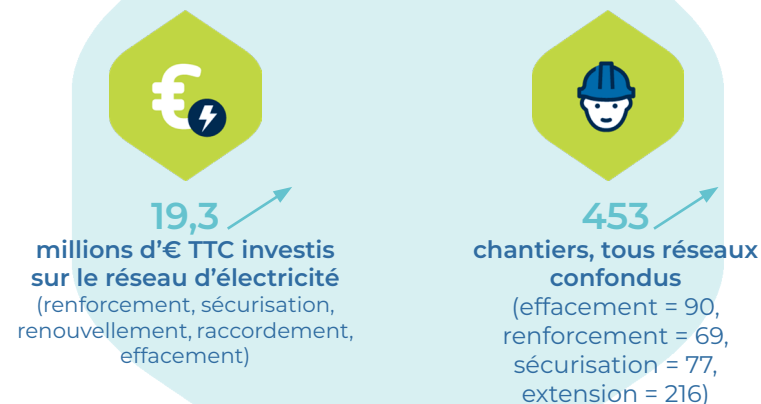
19,3
millions d’€ TTC investis sur le réseau d’électricité
(renforcement, sécurisation, renouvellement, raccordement, effacement)

453
chantiers, tous réseaux confondus
(effacement = 90, renforcement = 69, sécurisation = 77, extension = 216)